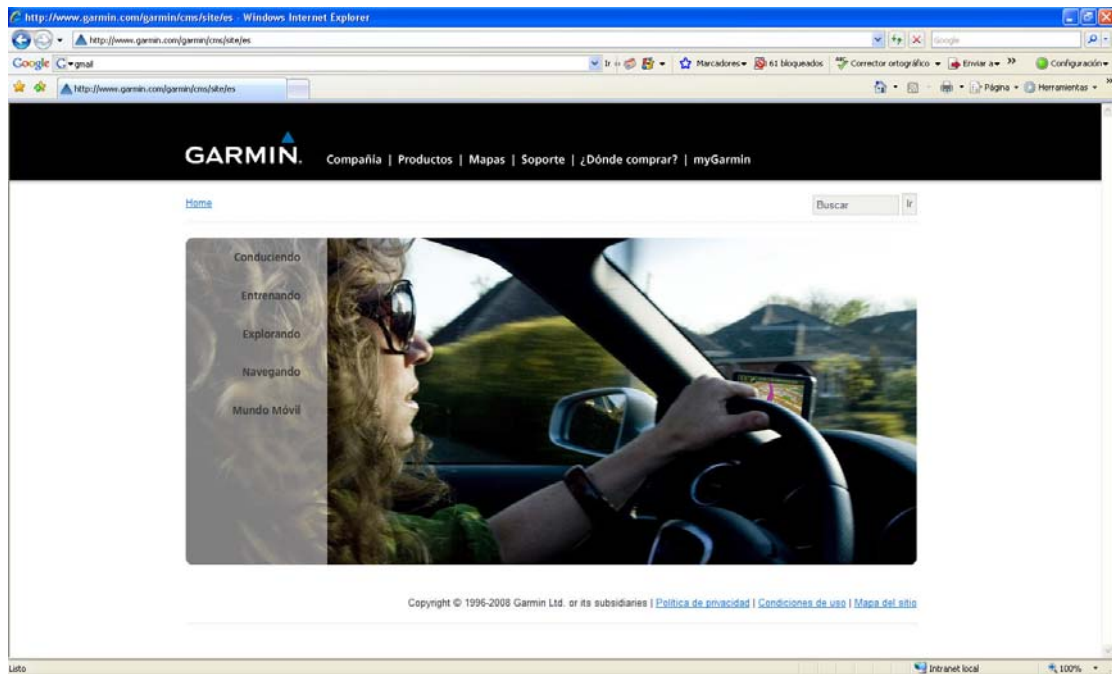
http://www.garmin.com/garmin/cms/site/es - Windows Internet Explorer

http://www.garmin.com/garmin/cms/site/es

Google

Google gmail

Ir

Marcadores

61 bloqueados

Corrector ortográfico

Enviar a

Configuración

http://www.garmin.com/garmin/cms/site/es

Página

Herramientas

GARMIN.

Compañia | Productos | Mapas | Soporte | ¿Dónde comprar? | myGarmin

Home

Buscar

Ir

Conduciendo

Entrenando

Explorando

Navegando

Mundo Móvil

Copyright © 1996-2008 Garmin Ltd. or its subsidiaries | Política de privacidad | Condiciones de uso | Mapa del sitio

Listo

Intranet local

100%